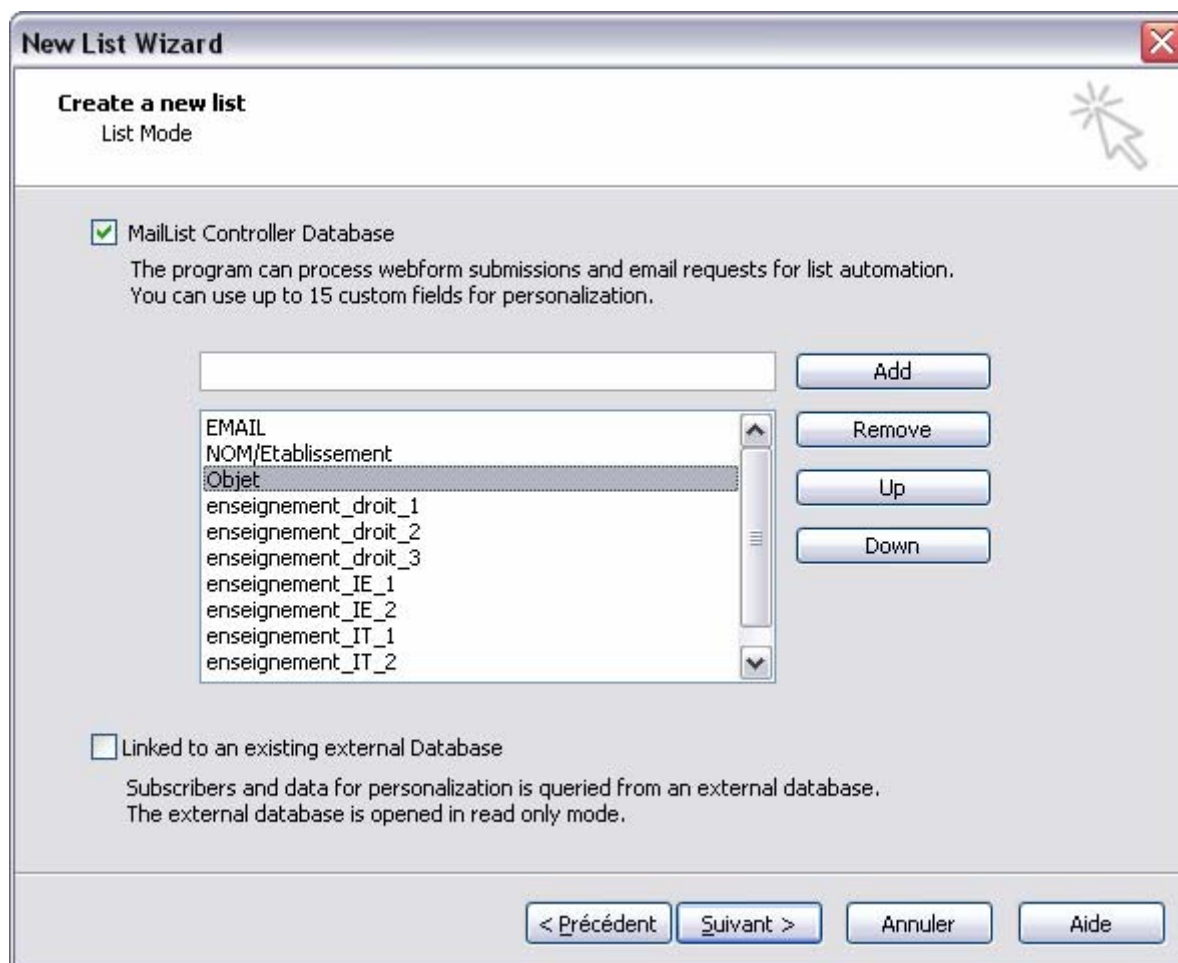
New List Wizard

Create a new list
List Mode

MailList Controller Database

The program can process webform submissions and email requests for list automation.
You can use up to 15 custom fields for personalization.

Add

EMAIL
NOM/Etablissement
Objet
enseignement_droit_1
enseignement_droit_2
enseignement_droit_3
enseignement_IE_1
enseignement_IE_2
enseignement_IT_1
enseignement_IT_2

Remove

Up

Down

Linked to an existing external Database

Subscribers and data for personalization is queried from an external database.
The external database is opened in read only mode.

< Précédent

Suivant >

Annuler

Aide